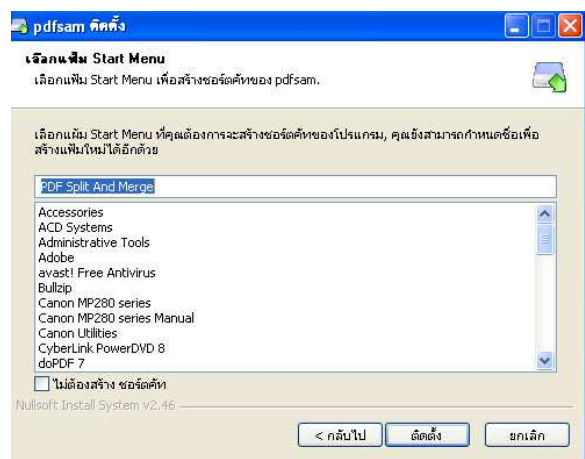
pdfsam ติดตั้ง

เลือกแฟ้ม Start Menu
เลือกแฟ้ม Start Menu เพื่อสร้างชอร์ตคัทของ pdfsam.

เลือกแฟ้ม Start Menu ที่คุณต้องการจะสร้างชอร์ตคัทของโปรแกรม, คุณยังสามารถกำหนดชื่อเพื่อสร้างแฟ้มใหม่ได้อีกด้วย

PDF Split And Merge

Accessories
ACD Systems
Administrative Tools
Adobe
avast! Free Antivirus
Bullzip
Canon MP280 series
Canon MP280 series Manual
Canon Utilities
CyberLink PowerDVD 8
doPDF 7

ไม่ต้องสร้าง ชอร์ตคัท

Nullsoft Install System v2.46

< กลับไป
ติดตั้ง
ยกเลิก